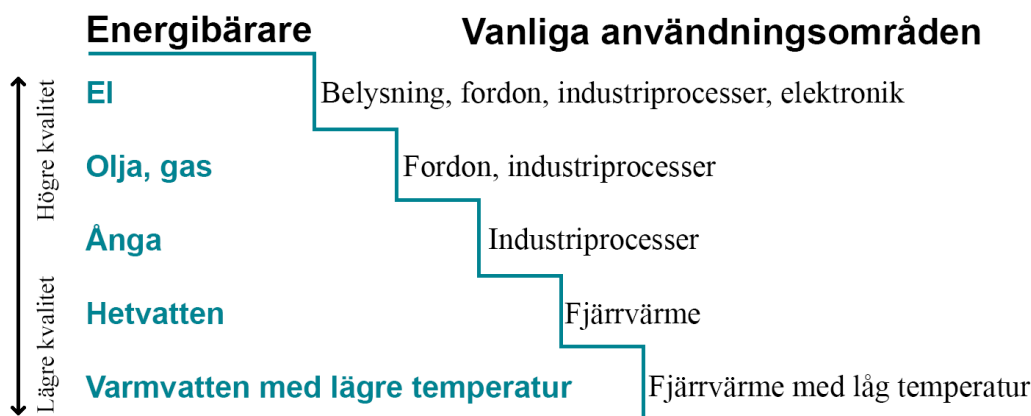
Energibärare

Vanliga användningsområden

Högre kvalitet

Lägre kvalitet

El

Belysning, fordon, industriprocesser, elektronik

Olja, gas

Fordon, industriprocesser

Ånga

Industriprocesser

Hetvatten

Fjärrvärme

Varmvatten med lägre temperatur

Fjärrvärme med låg temperatur